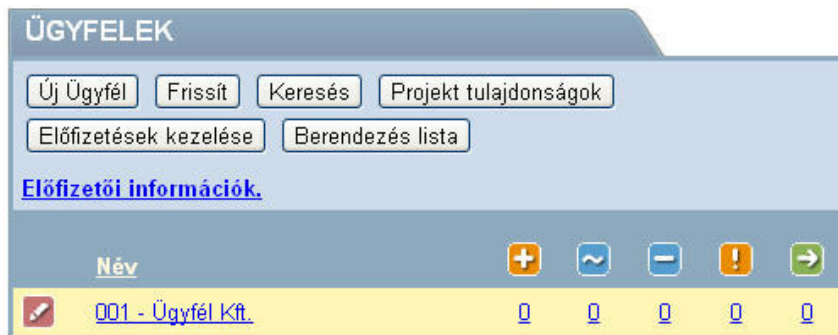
ÜGYFELEK

Új Ügyfél Frissít Keresés Projekt tulajdonságok

Előfizetések kezelése Berendezés lista

Előfizetői információk.

| | Név | + | ~ | − | ! | → |
|---|---|---|---|---|---|---|
| | 001 - Ügyfél Kft. | 0 | 0 | 0 | 0 | 0 |